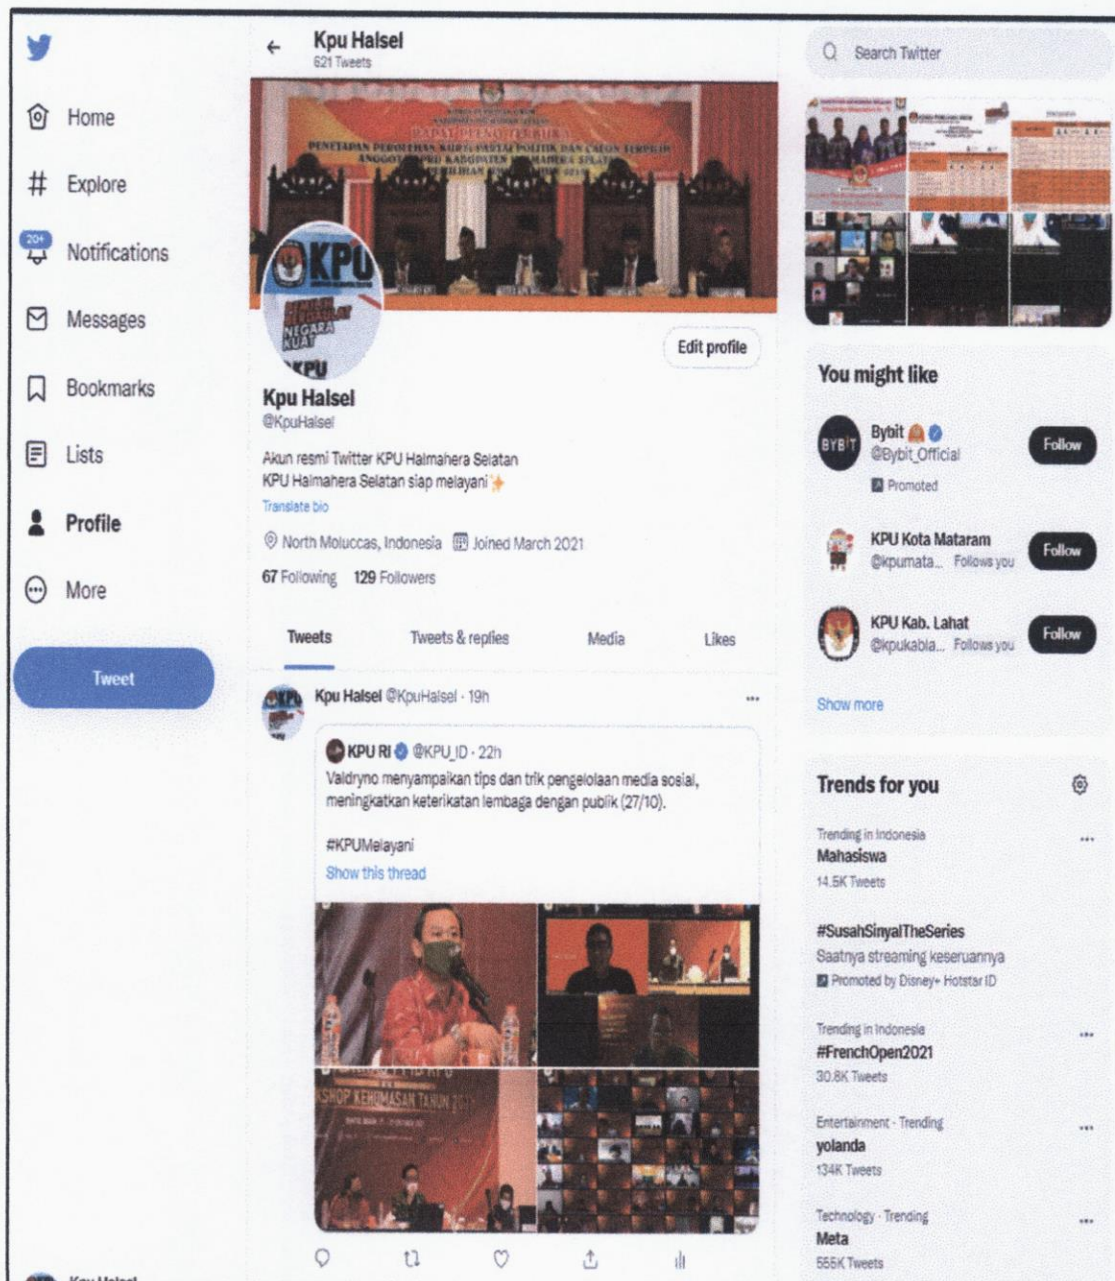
Home

Explore

20+

Notifications

Messages

Bookmarks

Lists

Profile

More

Tweet

Kpu Halsel

Kpu Halsel
621 Tweets

RAPAT PLENO TERBUKA

PENETAPAN PEROLEHAN KURSI PARTAI POLITIK DAN CALON TERPILIH ANGGOTA DPRD KABUPATEN HALMAHERA SELATAN

KPU

PEMILIH BERDAULAT NEGARA KUAT

KPU

Edit profile

Kpu Halsel
@KpuHalsel

Akun resmi Twitter KPU Halmahera Selatan
KPU Halmahera Selatan siap melayani

Translate bio

North Moluccas, Indonesia Joined March 2021

67 Following 129 Followers

Tweets Tweets & replies Media Likes

Kpu Halsel @KpuHalsel · 19h

KPU RI @KPU_ID · 22h
Valdryno menyampaikan tips dan trik pengelolaan media sosial, meningkatkan keterikatan lembaga dengan publik (27/10).

#KPUMelayani
Show this thread

KSHOP KEHUMASAN TAHUN 2021

Search Twitter

You might like

Bybit
@Bybit_Official
Promoted
Follow

KPU Kota Mataram
@kpumata... Follows you
Follow

KPU Kab. Lahat
@kpukabla... Follows you
Follow

Show more

Trends for you

Trending in Indonesia
Mahasiswa
14.5K Tweets

#SusahSinyalTheSeries
Saatnya streaming keseruannya
Promoted by Disney+ Hotstar ID

Trending in Indonesia
#FrenchOpen2021
30.8K Tweets

Entertainment · Trending
yolanda
134K Tweets

Technology · Trending
Meta
555K Tweets

Kpu Halsel